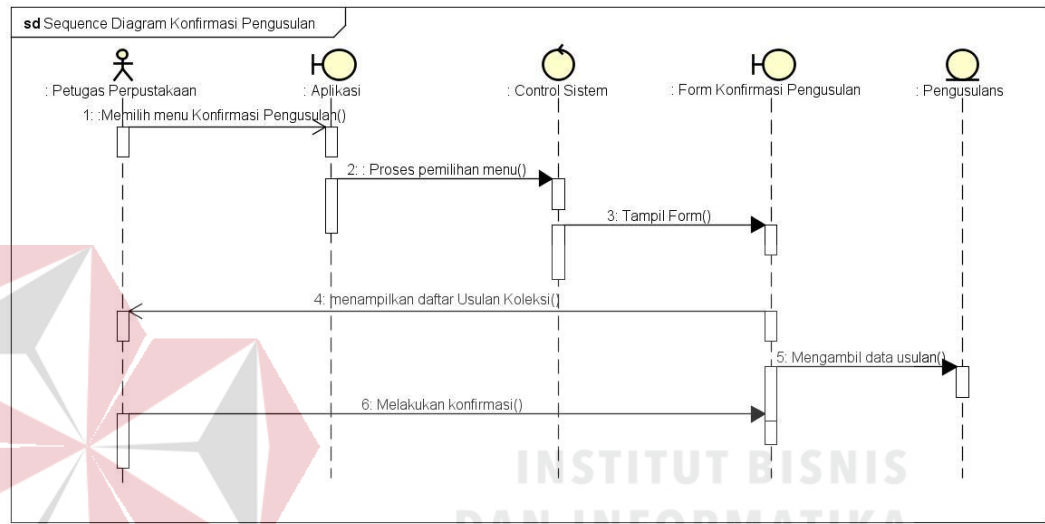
sd Sequence Diagram Konfirmasi Pengusulan

: Petugas Perpustakaan

: Aplikasi

: Control Sistem

: Form Konfirmasi Pengusulan

: Pengusulans

1: :Memilih menu Konfirmasi Pengusulan()

2: : Proses pemilihan menu()

3: Tampil Form()

4: menampilkan daftar Usulan Koleksi()

5: Mengambil data usulan()

6: Melakukan konfirmasi()

INSTITUT BISNIS
DAN INFORMATIKA